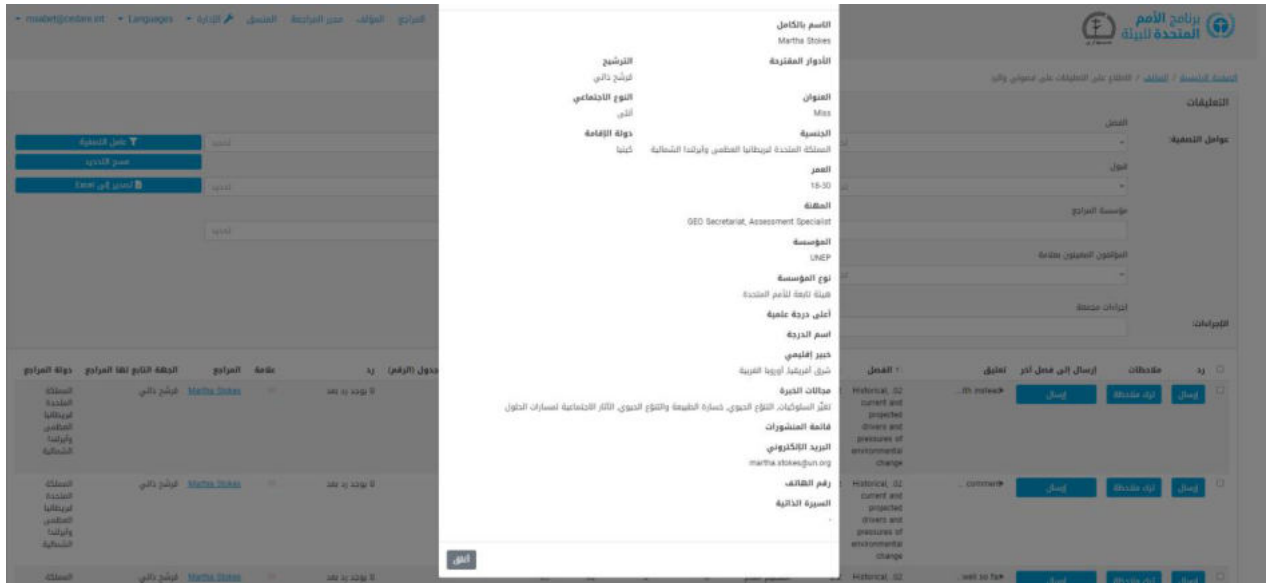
برنامج الأمم المتحدة للبيئة

المراجع المؤلف محرر المراجعة المنسق الإدارة Languages misabet@cedare.int

الصفحة الرئيسية / الملف / الاطلاع على التعليقات على عنوان وثيق

التعليقات

عوامل التصفية:

الفصل

النوع

مؤسسة المراجع

المؤلفون المعنيون بعلامة

إجراءات مجمعة

الإجراءات:

عامل التصفية

مسح التحديد

تصدير إلى Excel

الاسم بالكامل
Martha Stokes

الأدوار المقترحة

الترشيح
ترشيح ذاتي

العنوان
Miss

النوع الاجتماعي
أنثى

الجنسية
المملكة المتحدة لبريطانيا العظمى وأيرلندا الشمالية

دولة الإقامة
كينيا

العمر
18-30

المهنة
GEO Secretariat, Assessment Specialist

المؤسسة
UNEP

نوع المؤسسة
هيئة تابعة للأمم المتحدة

أعلى درجة علمية

اسم الدرجة

خبير إقليمي
شرق أفريقيا, أوروبا الغربية

مجالات الخبرة
تغيّر السلوكيات, التنوع الحيوي, خسارة الطبيعة والتنوع الحيوي, الآثار الاجتماعية لمسارات الحلول

قائمة المنشورات

البريد الإلكتروني
martha.stokes@un.org

رقم الهاتف

السيرة الذاتية

إغلاق

| رد | ملاحظات | إرسال إلى فصل آخر | تعليق | الفصل | جدول (الرقم) | رد | علامة | المراجع | الجهة التابع لها المراجع | دولة المراجع |
|---|---|---|---|---|---|---|---|---|---|---|
| إرسال | ترك ملاحظة | إرسال | ...th instead | Historical, 02 current and projected drivers and pressures of environmental change | | لا يوجد رد بعد | | Martha Stokes | ترشيح ذاتي | المملكة المتحدة لبريطانيا العظمى وأيرلندا الشمالية |
| إرسال | ترك ملاحظة | إرسال | ...comment | Historical, 02 current and projected drivers and pressures of environmental change | | لا يوجد رد بعد | | Martha Stokes | ترشيح ذاتي | المملكة المتحدة لبريطانيا العظمى وأيرلندا الشمالية |
| إرسال | ترك ملاحظة | إرسال | well so far | Historical, 02 | | لا يوجد رد بعد | | Martha Stokes | ترشيح ذاتي | المملكة |